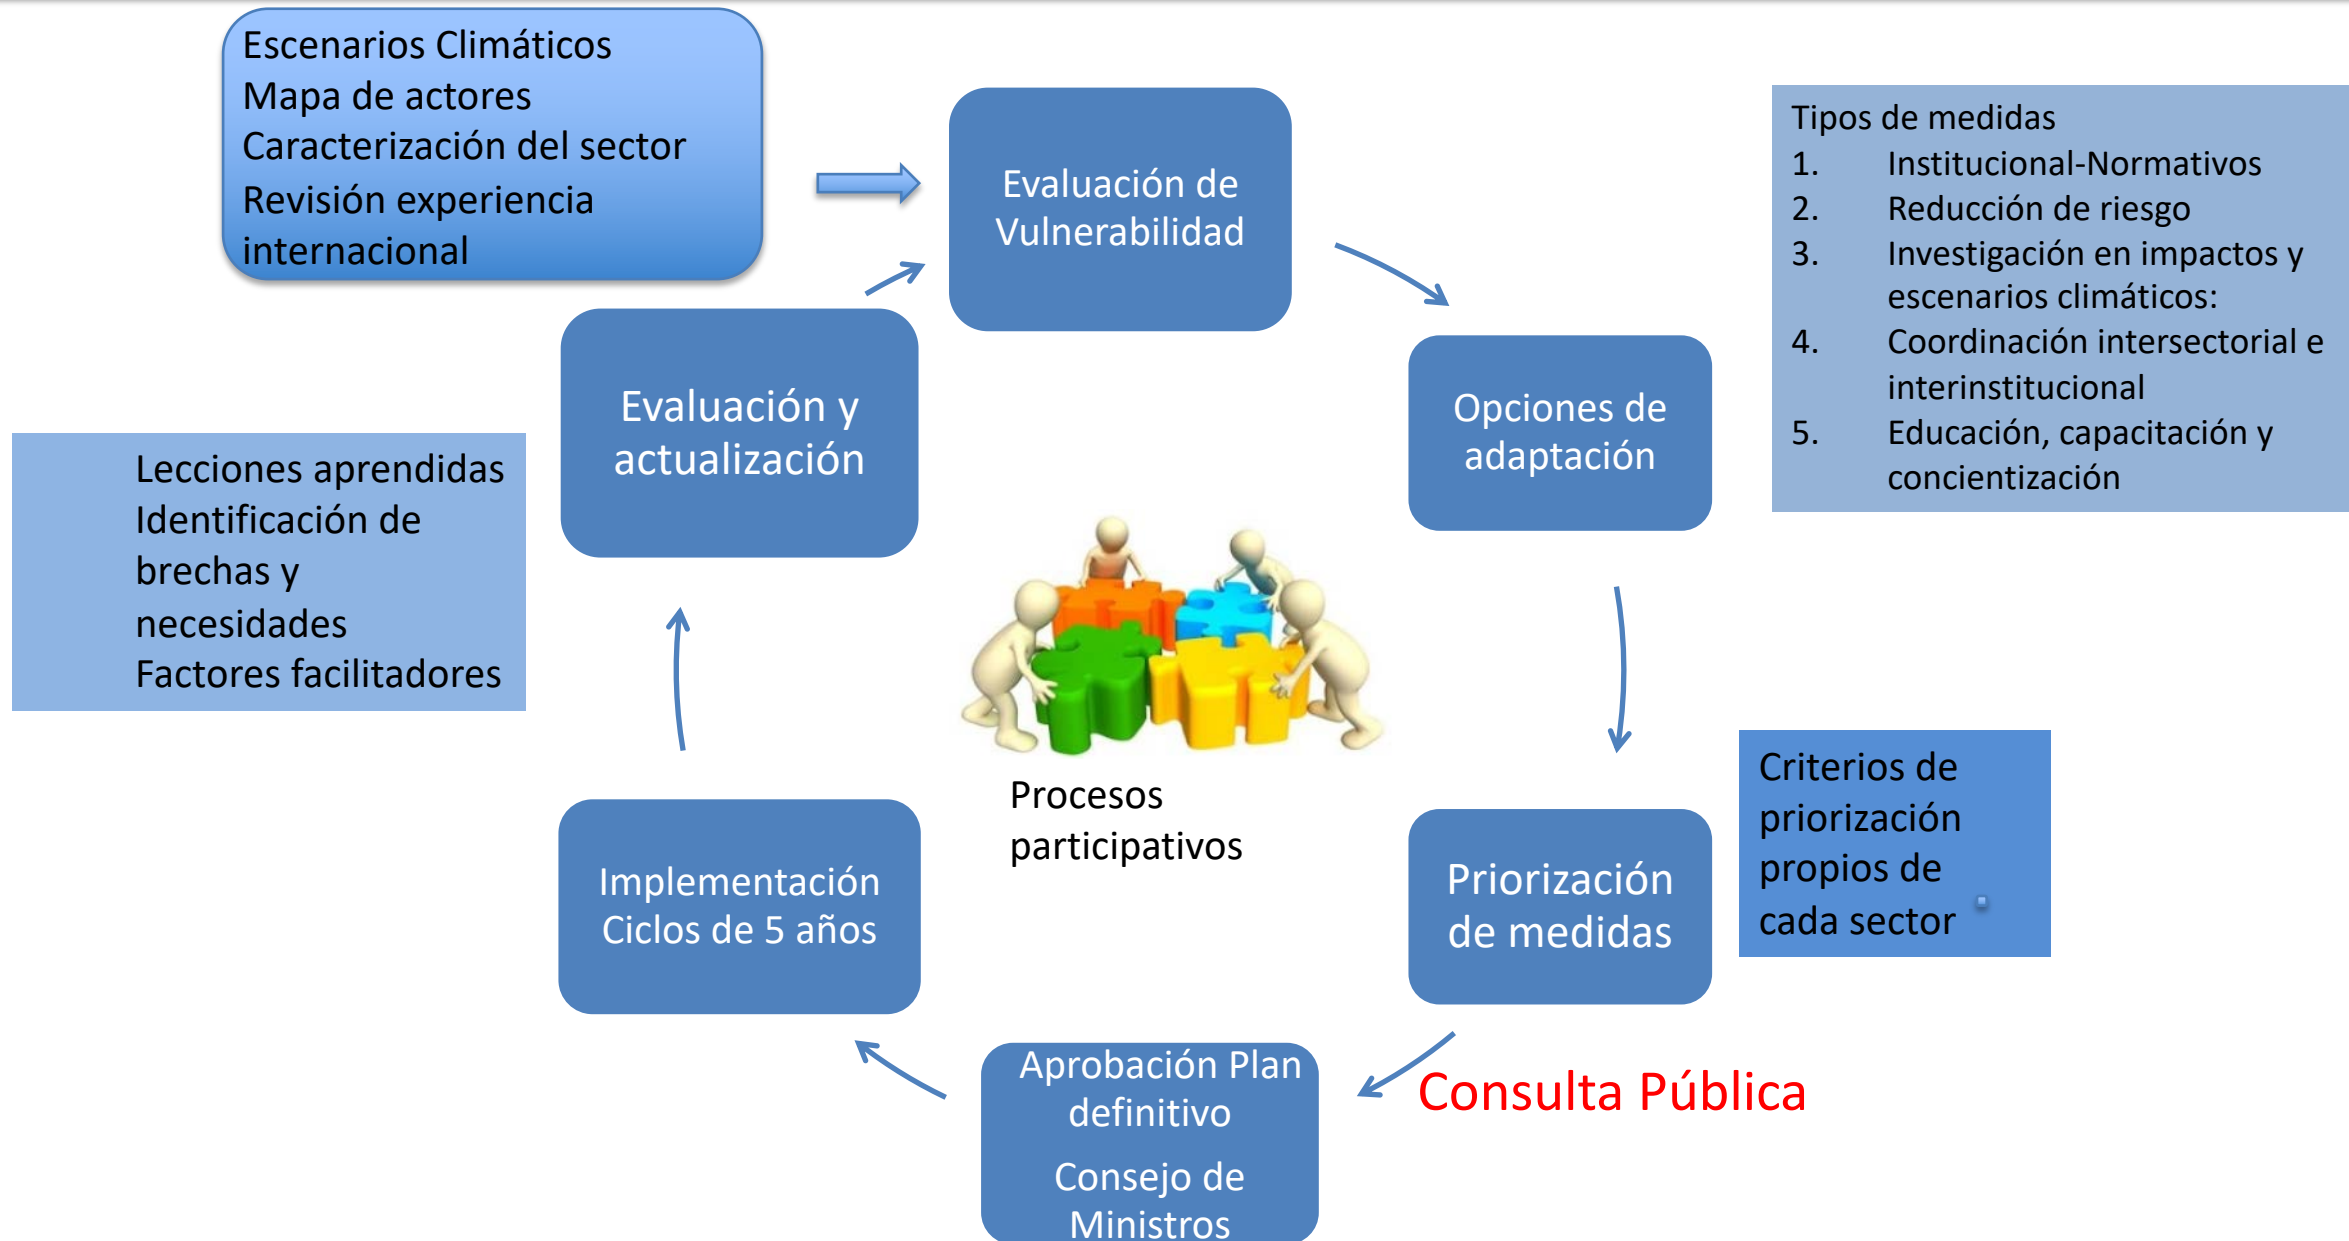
Escenarios Climáticos
Mapa de actores
Caracterización del sector
Revisión experiencia internacional

Evaluación de Vulnerabilidad

Tipos de medidas
1. Institucional-Normativos
2. Reducción de riesgo
3. Investigación en impactos y escenarios climáticos:
4. Coordinación intersectorial e interinstitucional
5. Educación, capacitación y concientización

Opciones de adaptación

Evaluación y actualización

Lecciones aprendidas
Identificación de brechas y necesidades
Factores facilitadores

Procesos participativos

Criterios de priorización propios de cada sector

Priorización de medidas

Implementación
Ciclos de 5 años

Aprobación Plan definitivo
Consejo de Ministros

Consulta Pública